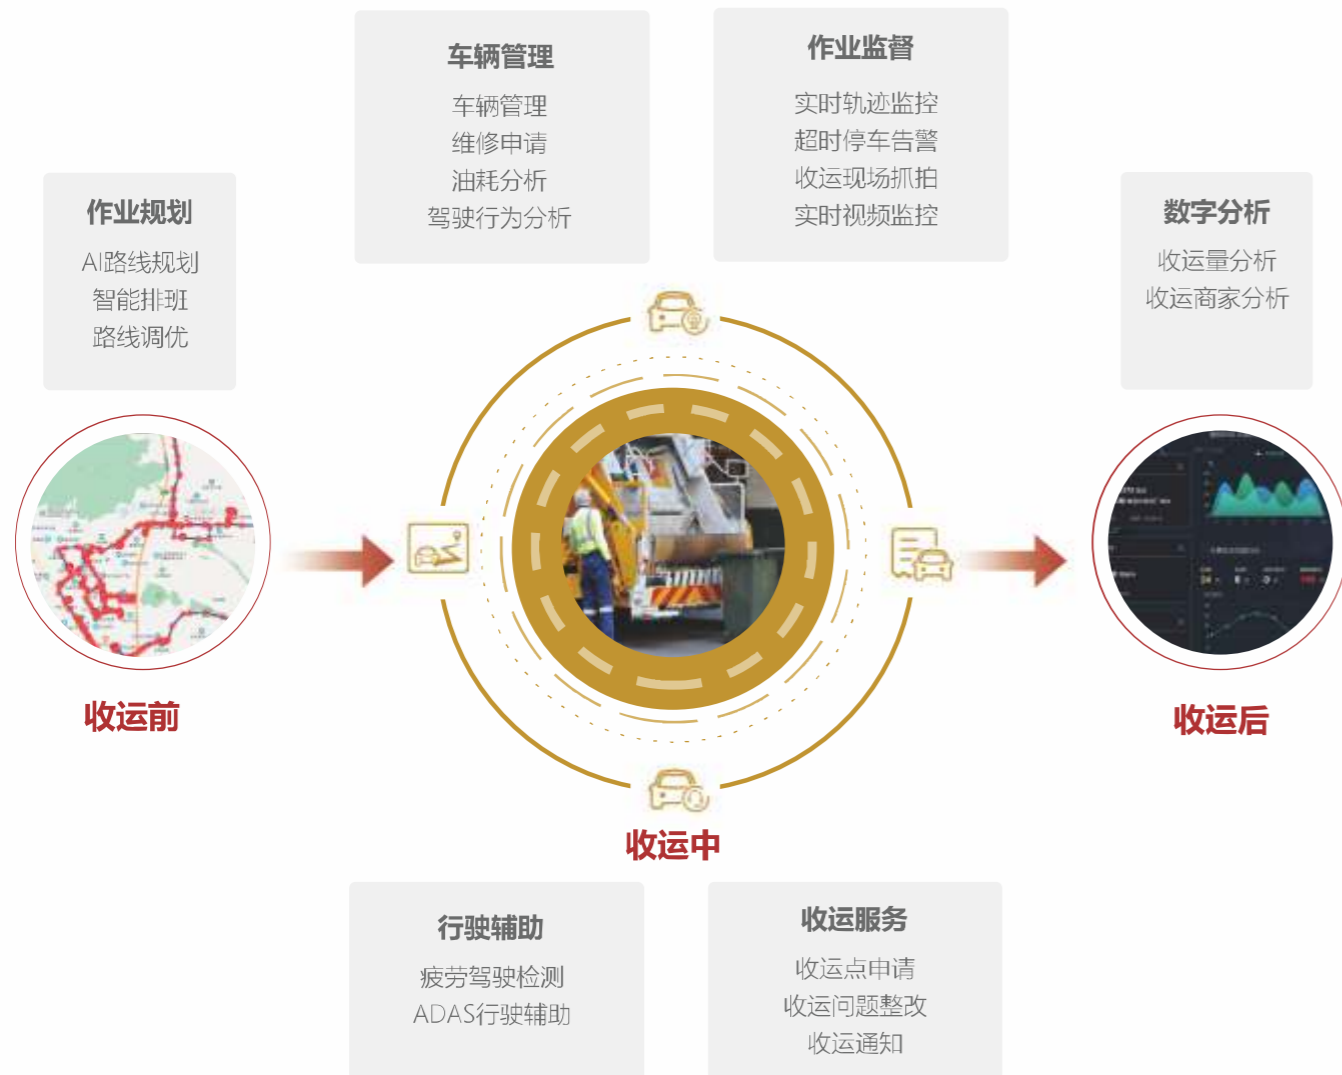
车辆管理
车辆管理
维修申请
油耗分析
驾驶行为分析

作业监督
实时轨迹监控
超时停车告警
收运现场抓拍
实时视频监控

作业规划
AI路线规划
智能排班
路线调优

数字分析
收运量分析
收运商家分析

收运前

收运后

收运中

行驶辅助
疲劳驾驶检测
ADAS行驶辅助

收运服务
收运点申请
收运问题整改
收运通知